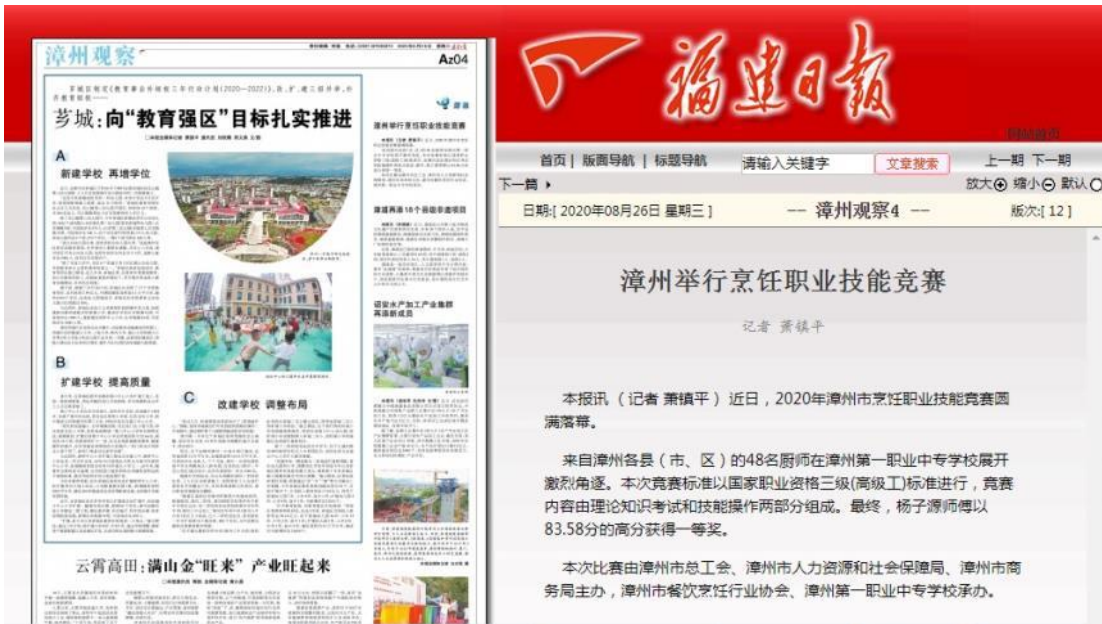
漳州观察

A204

芗城:向"教育强区"目标扎实推进

A

新建学校 再增学位

B

扩建学校 提高质量

C

改建学校 调整布局

漳州举行烹饪职业技能竞赛

云霄高田:满山金"旺来" 产业旺起来

福建日报

回到首页

首页 | 版面导航 | 标题导航

请输入关键字

文章搜索

上一期 下一期

下一篇 ▸

放大⊕ 缩小⊖ 默认○

日期:[ 2020年08月26日 星期三 ]

— 漳州观察4 —

版次:[ 12 ]

漳州举行烹饪职业技能竞赛

记者 萧镇平

本报讯(记者 萧镇平)近日,2020年漳州市烹饪职业技能竞赛圆满落幕。

来自漳州各县(市、区)的48名厨师在漳州第一职业中专学校展开激烈角逐。本次竞赛标准以国家职业资格三级(高级工)标准进行,竞赛内容由理论知识考试和技能操作两部分组成。最终,杨子源师傅以83.58分的高分获得一等奖。

本次比赛由漳州市总工会、漳州市人力资源和社会保障局、漳州市商务局主办,漳州市餐饮烹饪行业协会、漳州第一职业中专学校承办。